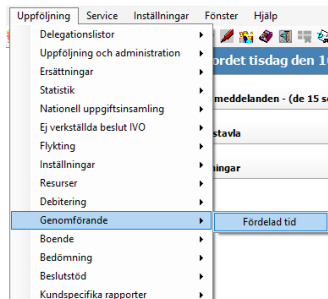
Uppföljning Service Inställningar Fönster Hjälp

Delegationslistor
Uppföljning och administration
Ersättningar
Statistik
Nationell uppgiftsinsamling
Ej verkställda beslut IVO
Flykting
Inställningar
Resurser
Debitering
Genomförande
Boende
Bedömning
Beslutstöd
Kundspecifika rapporter

Fördelad tid

ordet tisdag den 1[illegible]
meddelanden - (de 15 s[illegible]
stavla
ningar